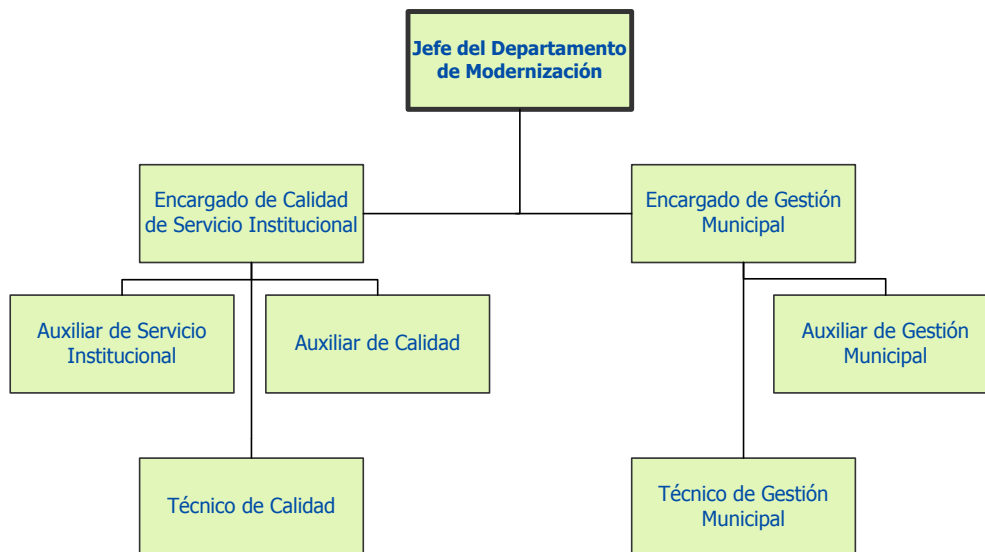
Jefe del Departamento de Modernización

Encargado de Calidad de Servicio Institucional

Encargado de Gestión Municipal

Auxiliar de Servicio Institucional

Auxiliar de Calidad

Técnico de Calidad

Auxiliar de Gestión Municipal

Técnico de Gestión Municipal